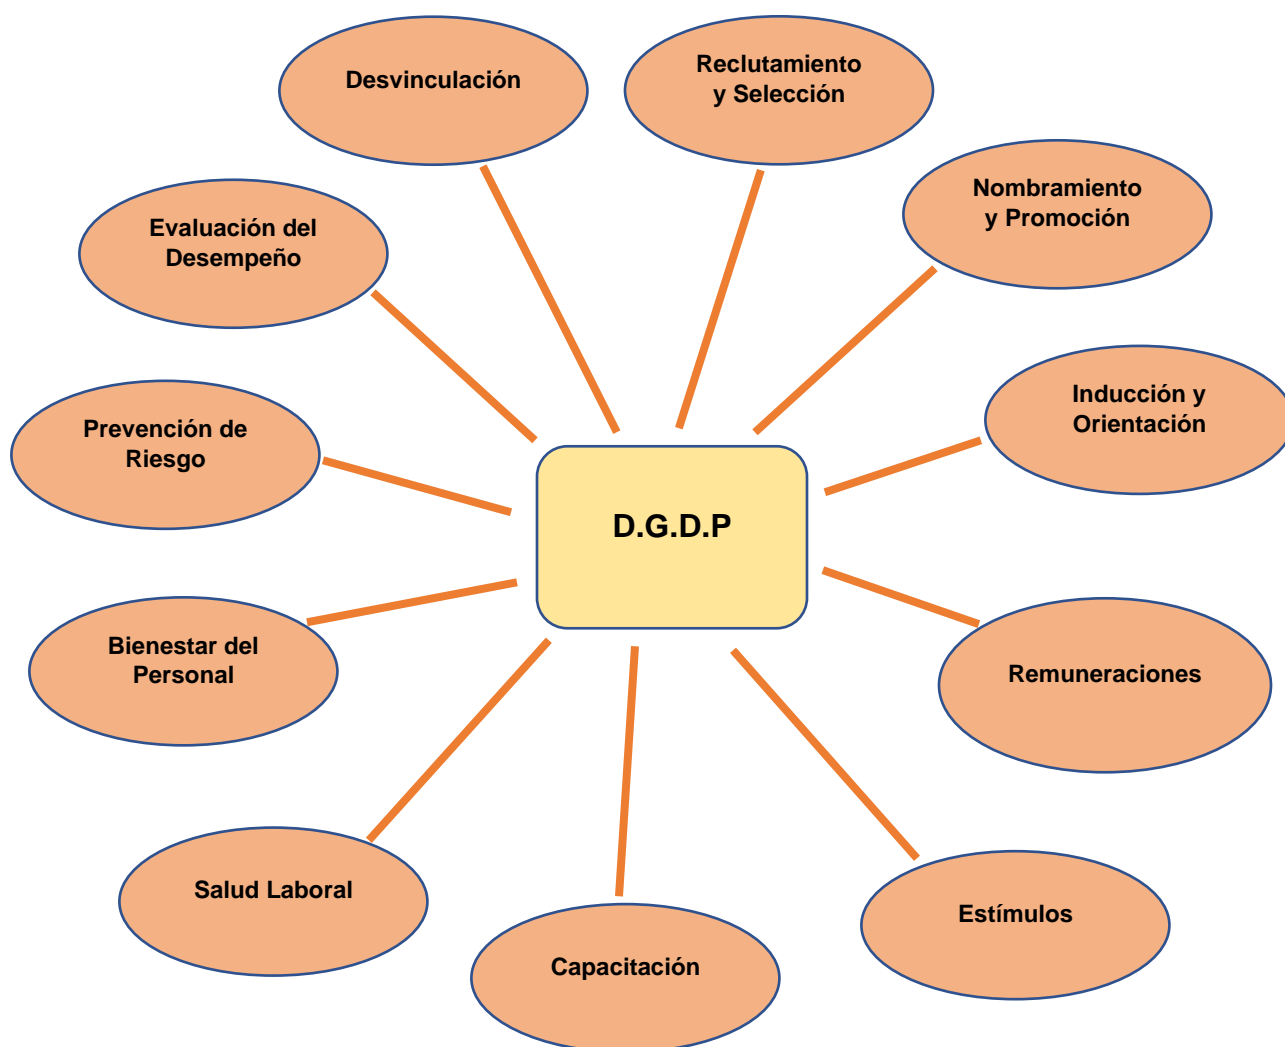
Desvinculación

Reclutamiento y Selección

Nombramiento y Promoción

Evaluación del Desempeño

Inducción y Orientación

Prevención de Riesgo

D.G.D.P

Bienestar del Personal

Remuneraciones

Salud Laboral

Estímulos

Capacitación